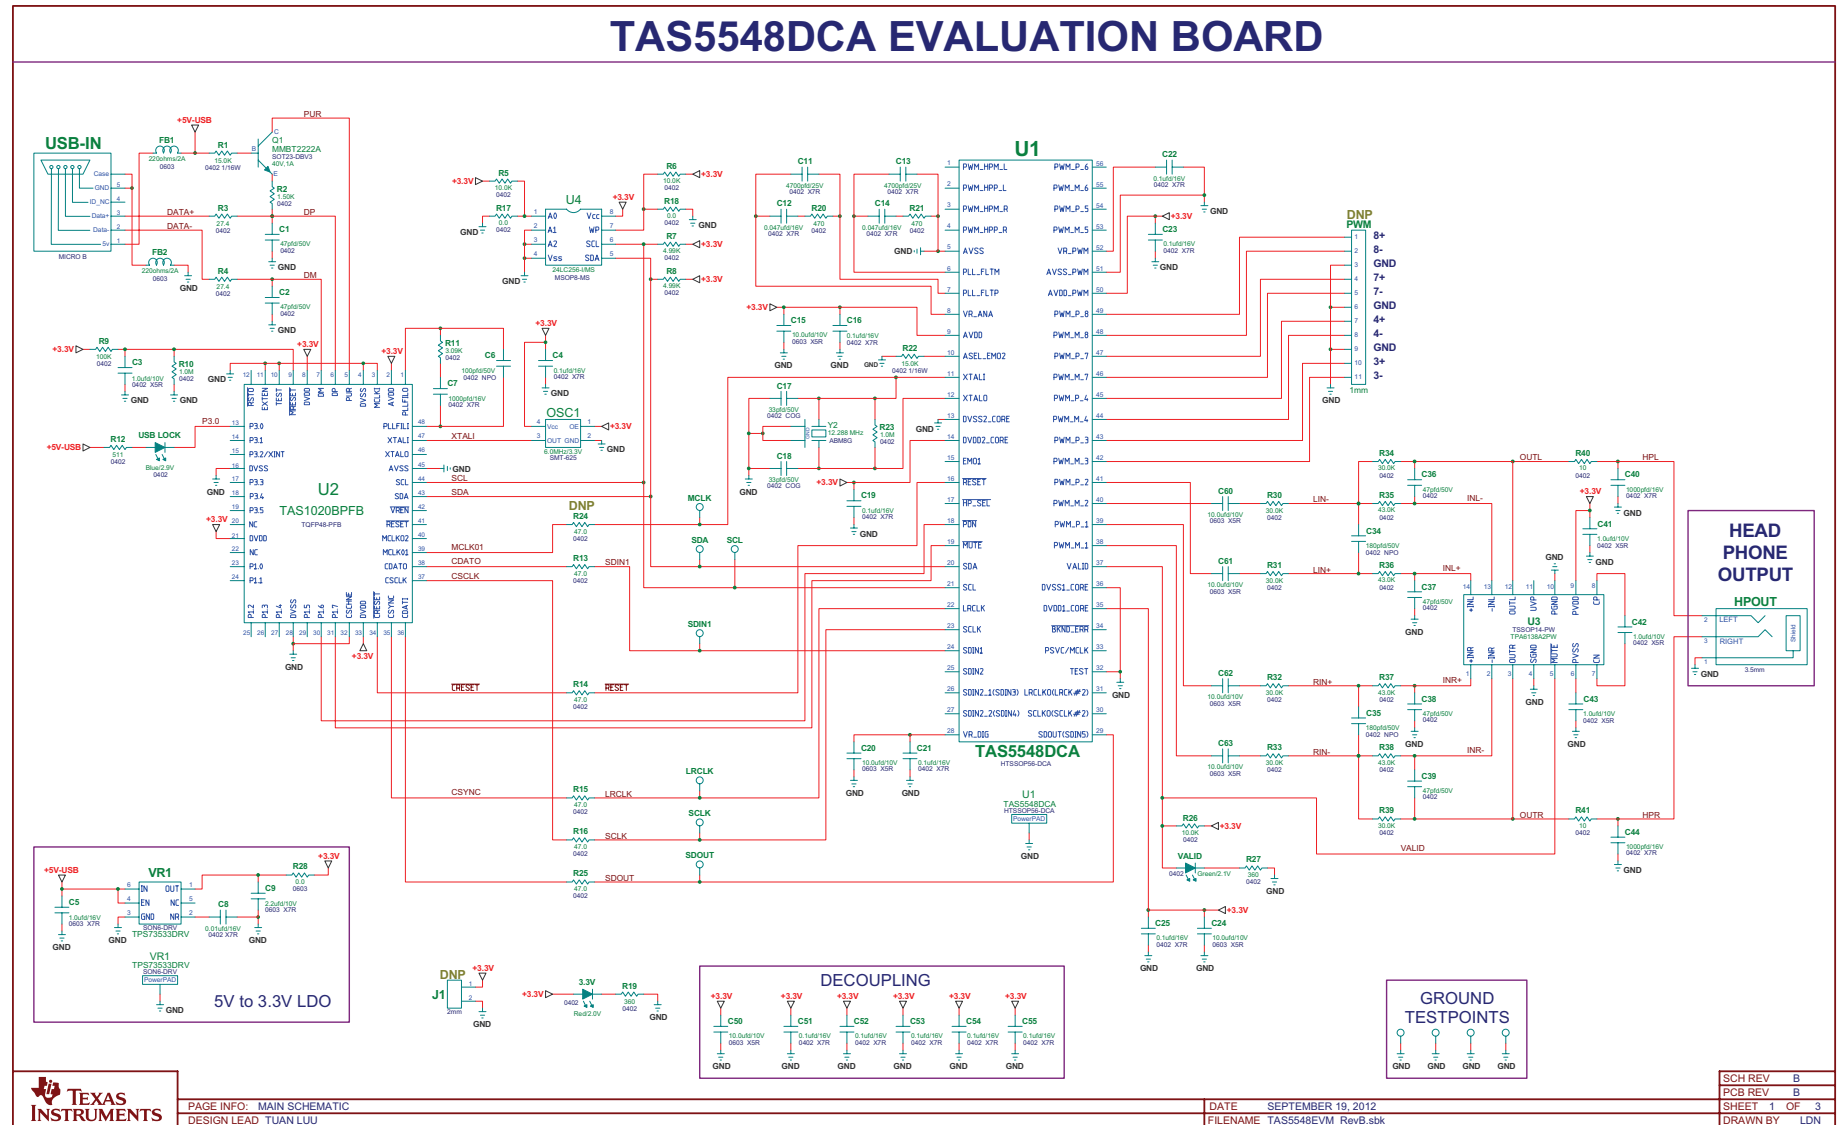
TAS5548DCA EVALUATION BOARD

USB-IN
MICRO B
Case
GND
ID_NC
Data+
Data-
5v
FB1 220ohms/2A 0603
+5V-USB
R1 15.0K 0402 1/16W
Q1 MMBT2222A SOT23-DBV3 40V,1A
PUR
R2 1.50K 0402
DATA+ R3 27.4 0402 DP
DATA- C1 47pfd/50V 0402
FB2 220ohms/2A 0603
R4 27.4 0402 DM
C2 47pfd/50V 0402
GND

+3.3V R5 10.0K 0402
R17 0.0 0402
U4
A0 A1 A2 Vss Vcc WP SCL SDA
24LC256-I/MS MSOP8-MS
R6 10.0K 0402 +3.3V
R18 0.0 0402 GND
R7 4.99K 0402 +3.3V
R8 4.99K 0402 +3.3V

+3.3V R9 100K 0402
C3 1.0ufd/10V 0402 X5R
R10 1.0M 0402
R11 3.09K 0402
C6 100pfd/50V 0402 NPO
C7 1000pfd/16V 0402 X7R
C4 0.1ufd/16V 0402 X7R
OSC1
Vcc OE OUT GND
6.0MHz/3.3V SMT-625

+5V-USB R12 511 0402
USB LOCK Blue/2.9V 0402
P3.0
U2
TAS1020BPFB
TQFP48-PFB
RSTO EXTEN TEST RESET DVDD DM DP PUR DVSS MCLKI AVDD PLLFILO
PLLFILI XTALI XTALO AVSS SCL SDA VREN RESET MCLKO2 MCLKO1 CDATO CSCLK
P3.0 P3.1 P3.2/XINT DVSS P3.3 P3.4 P3.5 NC DVDD NC P1.0 P1.1
P1.2 P1.3 P1.4 DVSS P1.5 P1.6 P1.7 CSCHNE DVDD CRESET CSYNC CDATI
XTALI SCL SDA
DNP R24 47.0 0402
MCLK01
CDATO
CSCLK
R13 47.0 0402 SDIN1
MCLK SDA SCL SDIN1
CRESET R14 47.0 0402 RESET
CSYNC R15 47.0 0402 LRCLK
LRCLK
SCLK
R16 47.0 0402 SCLK
SDOUT
R25 47.0 0402 SDOUT

C11 4700pfd/25V 0402 X7R
C12 0.047ufd/16V 0402 X7R
R20 470 0402
C13 4700pfd/25V 0402 X7R
C14 0.047ufd/16V 0402 X7R
R21 470 0402
C15 10.0ufd/10V 0603 X5R
C16 0.1ufd/16V 0402 X7R
R22 15.0K 0402 1/16W
C17 33pfd/50V 0402 COG
Y2 12.288 MHz ABM8G
R23 1.0M 0402
C18 33pfd/50V 0402 COG
C19 0.1ufd/16V 0402 X7R
C20 10.0ufd/10V 0603 X5R
C21 0.1ufd/16V 0402 X7R

U1
PWM_HPM_L PWM_HPP_L PWM_HPM_R PWM_HPP_R AVSS PLL_FLTM PLL_FLTP VR_ANA AVDD ASEL_EMO2 XTALI XTALO DVSS2_CORE DVDD2_CORE EMO1 RESET HP_SEL PDN MUTE SDA SCL LRCLK SCLK SDIN1 SDIN2 SDIN2_1(SDIN3) SDIN2_2(SDIN4) VR_DIG
PWM_P_6 PWM_M_6 PWM_P_5 PWM_M_5 VR_PWM AVSS_PWM AVDD_PWM PWM_P_8 PWM_M_8 PWM_P_7 PWM_M_7 PWM_P_4 PWM_M_4 PWM_P_3 PWM_M_3 PWM_P_2 PWM_M_2 PWM_P_1 PWM_M_1 VALID DVSS1_CORE DVDD1_CORE BKND_ERR PSVC/MCLK TEST LRCLKO(LRCK#2) SCLKO(SCLK#2) SDOUT(SDIN5)
TAS5548DCA
HTSSOP56-DCA
U1 TAS5548DCA HTSSOP56-DCA PowerPAD
C22 0.1ufd/16V 0402 X7R
C23 0.1ufd/16V 0402 X7R

DNP PWM
8+ 8- GND 7+ 7- GND 4+ 4- GND 3+ 3-
1mm

C60 10.0ufd/10V 0603 X5R R30 30.0K 0402 LIN-
C61 10.0ufd/10V 0603 X5R R31 30.0K 0402 LIN+
C62 10.0ufd/10V 0603 X5R R32 30.0K 0402 RIN+
C63 10.0ufd/10V 0603 X5R R33 30.0K 0402 RIN-
R34 30.0K 0402 C36 47pfd/50V 0402
R35 43.0K 0402 INL-
C34 180pfd/50V 0402 NPO
R36 43.0K 0402 INL+
C37 47pfd/50V 0402
R37 43.0K 0402 INR+
C38 47pfd/50V 0402
C35 180pfd/50V 0402 NPO
R38 43.0K 0402 INR-
C39 47pfd/50V 0402
R39 30.0K 0402
OUTL R40 10 0402 HPL
C40 1000pfd/16V 0402 X7R
C41 1.0ufd/10V 0402 X5R
C42 1.0ufd/10V 0402 X5R
C43 1.0ufd/10V 0402 X5R
U3 TSSOP14-PW TPA6138A2PW
+INL -INL OUTL UVP PGND PVDD CP +INR -INR OUTR SGND MUTE PVSS CN
OUTR R41 10 0402 HPR
C44 1000pfd/16V 0402 X7R
VALID
R26 10.0K 0402 +3.3V
VALID Green/2.1V 0402
R27 360 0402
C25 0.1ufd/16V 0402 X7R
C24 10.0ufd/10V 0603 X5R

HEAD PHONE OUTPUT
HPOUT
LEFT RIGHT Shield
3.5mm

+5V-USB VR1
IN EN GND OUT NC NR
SON6-DRV TPS73533DRV
C5 1.0ufd/16V 0603 X7R
C8 0.01ufd/16V 0402 X7R
C9 2.2ufd/10V 0603 X7R
R28 0.0 0603 +3.3V
VR1 TPS73533DRV SON6-DRV PowerPAD
5V to 3.3V LDO

DNP J1 2mm +3.3V GND
+3.3V 3.3V 0402 Red/2.0V R19 360 0402 GND

DECOUPLING
C50 10.0ufd/10V 0603 X5R
C51 0.1ufd/16V 0402 X7R
C52 0.1ufd/16V 0402 X7R
C53 0.1ufd/16V 0402 X7R
C54 0.1ufd/16V 0402 X7R
C55 0.1ufd/16V 0402 X7R

GROUND TESTPOINTS
GND GND GND GND

TEXAS INSTRUMENTS
PAGE INFO: MAIN SCHEMATIC
DESIGN LEAD TUAN LUU
DATE SEPTEMBER 19, 2012
FILENAME TAS5548EVM_RevB.sbk
SCH REV B
PCB REV B
SHEET 1 OF 3
DRAWN BY LDN